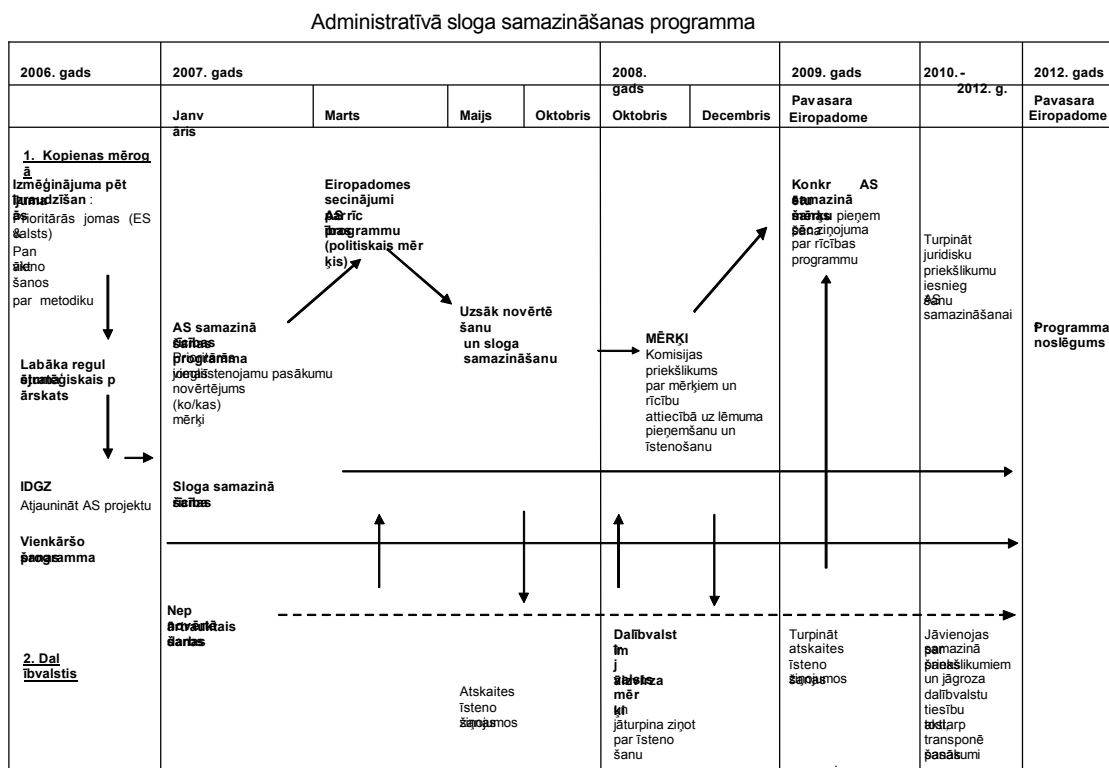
Administratīvā sloga samazināšanas programma

| 2006. gads | 2007. gads | | | | 2008. gads | | 2009. gads | 2010.-2012. g. | 2012. gads |
|---|---|---|---|---|---|---|---|---|---|
| | Janvāris | Marts | Maijs | Oktobris | Oktobris | Decembris | Pavasara Eiropadome | | Pavasara Eiropadome |

1. Kopienas mērogā

Izmēģinājuma pētījums: mērīšana
Prioritārās jomas (ES & valsts)
Pan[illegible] ālkno šanos par metodiku

Labākā regulējuma stratēģiskais pārskats

IDGZ
Atjaunināt AS projektu

Vienkāršošanas programma

AS samazināšanas programma
Prioritārās jomas
Īstenojamu pasākumu novērtējums
(ko/kas)
mērķi

Eiropadomes secinājumi par AS rīcības programmu (politiskais mērķis)

Uzsāk novērtēšanu un sloga samazināšanu

Sloga samazināšanas darbs

Nepārtrauktais darbs

MĒRĶI
Komisijas priekšlikums par mērķiem un rīcību attiecībā uz lēmuma pieņemšanu un īstenošanu

Konkrēti AS samazināšanas pasākumi
Eiropadome pieņem zinojuma par rīcības programmu

Turpināt juridisku priekšlikumu iesniegšanu AS samazināšanai

Programmas noslēgums

2. Dalībvalstis

Atskaites īstenošanas ziņojumos

Dalībvalstīm jānosaka valsts mērķi un jāturpina ziņot par īstenošanu

Turpināt atskaites īstenošanas ziņojumos

Jāvienojas par samazināšanas priekšlikumiem un jāgroza dalībvalstu tiesību akti, starp transponēšanas pasākumi